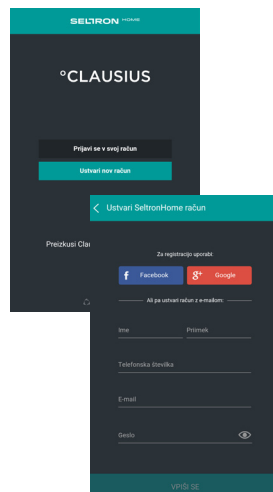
SELTRON HOME

°CLAUSIUS

Prijavi se v svoj račun

Ustvari nov račun

Preizkusi Cla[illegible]

Ustvari SeltronHome račun

Za registracijo uporabi:

Facebook

Google

Ali pa ustvari račun z e-mailom:

Ime

Priimek

Telefonska številka

E-mail

Geslo

VPIŠI SE